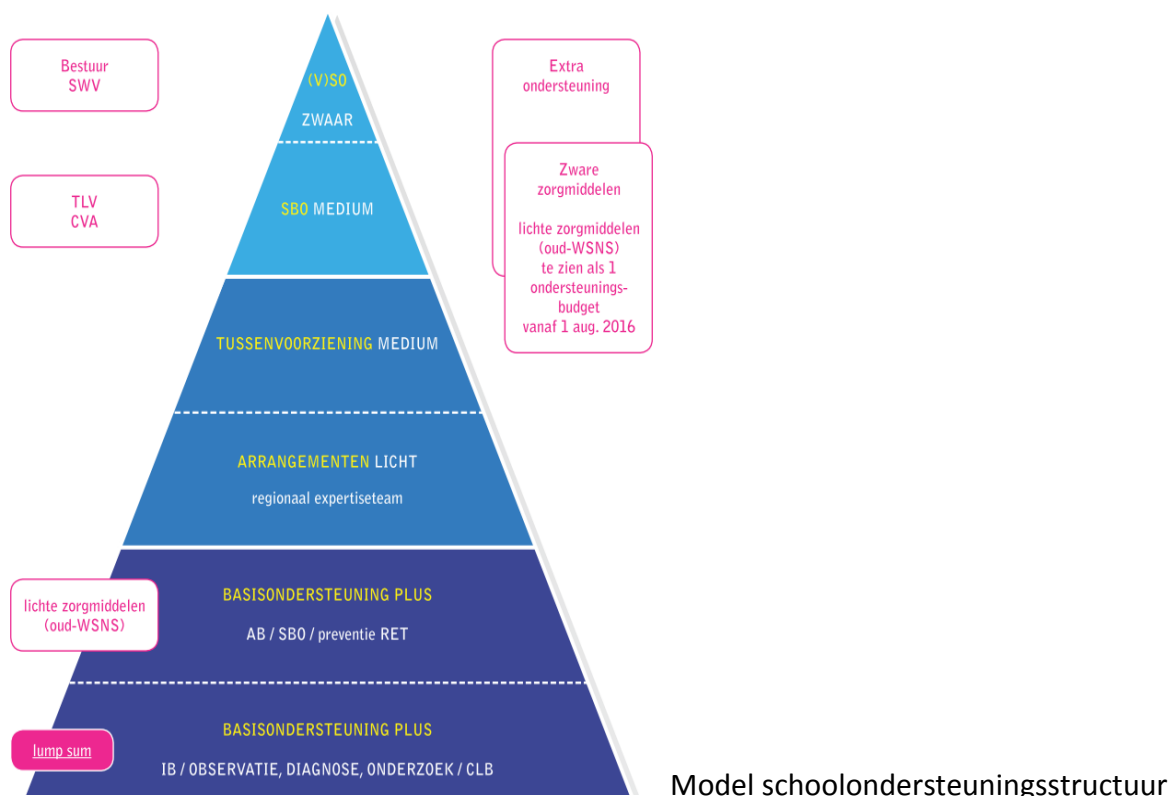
Bestuur
SWV

(V)SO
ZWAAR

Extra
ondersteuning

TLV
CVA

SBO MEDIUM

Zware
zorgmiddelen

lichte zorgmiddelen
(oud-WSNS)
te zien als 1
ondersteuningsbudget
vanaf 1 aug. 2016

TUSSENVOORZIENING MEDIUM

ARRANGEMENTEN LICHT

regionaal expertiseteam

lichte zorgmiddelen
(oud-WSNS)

BASISONDERSTEUNING PLUS

AB / SBO / preventie RET

lump sum

BASISONDERSTEUNING PLUS

IB / OBSERVATIE, DIAGNOSE, ONDERZOEK / CLB

Model schoolondersteuningsstructuur